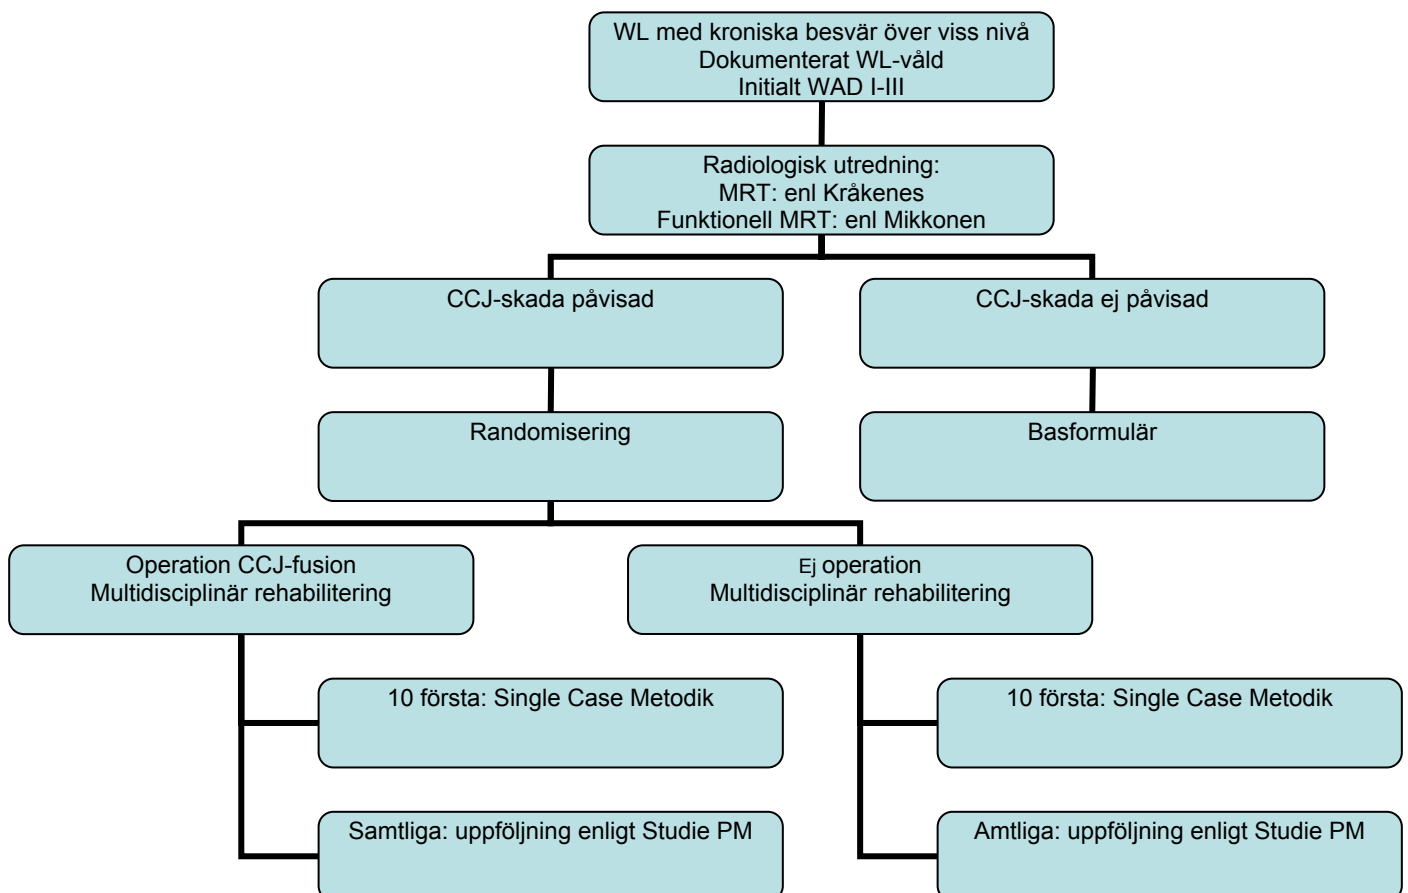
WL med kroniska besvär över viss nivå
Dokumenterat WL-våld
Initialt WAD I-III

Radiologisk utredning:
MRT: enl Kråkenes
Funktionell MRT: enl Mikkonen

CCJ-skada påvisad

CCJ-skada ej påvisad

Randomisering

Basformulär

Operation CCJ-fusion
Multidisciplinär rehabilitering

Ej operation
Multidisciplinär rehabilitering

10 första: Single Case Metodik

10 första: Single Case Metodik

Samtliga: uppföljning enligt Studie PM

Amtliga: uppföljning enligt Studie PM